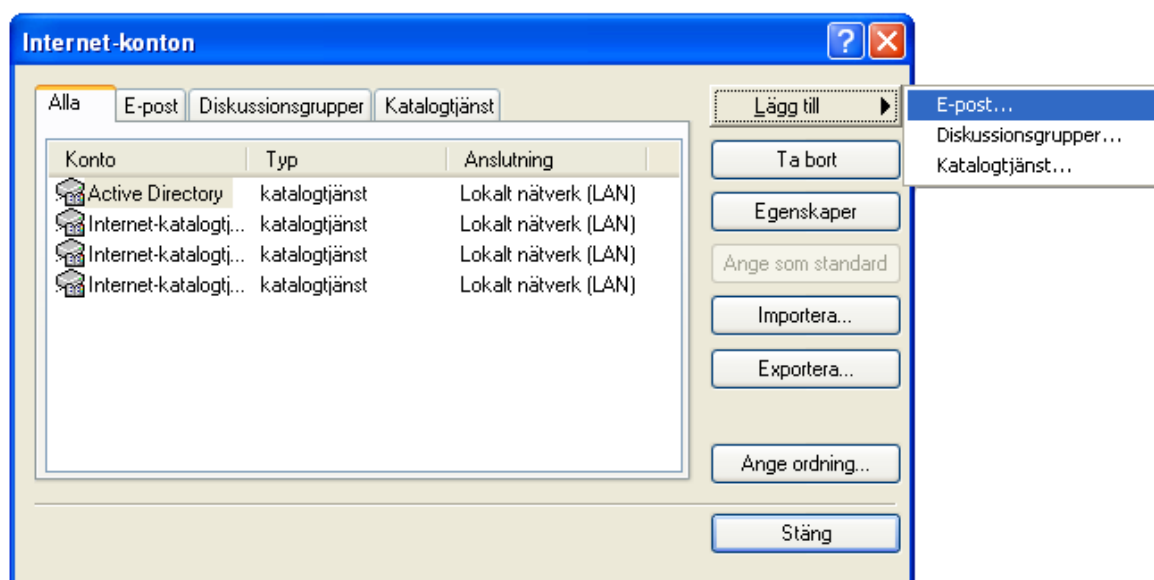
Internet-konton

Alla | E-post | Diskussionsgrupper | Katalogtjänst

| Konto | Typ | Anslutning |
|---|---|---|
| Active Directory | katalogtjänst | Lokalt nätverk (LAN) |
| Internet-katalogtj... | katalogtjänst | Lokalt nätverk (LAN) |
| Internet-katalogtj... | katalogtjänst | Lokalt nätverk (LAN) |
| Internet-katalogtj... | katalogtjänst | Lokalt nätverk (LAN) |

Lägg till

E-post...
Diskussionsgrupper...
Katalogtjänst...

Ta bort

Egenskaper

Ange som standard

Importera...

Exportera...

Ange ordning...

Stäng